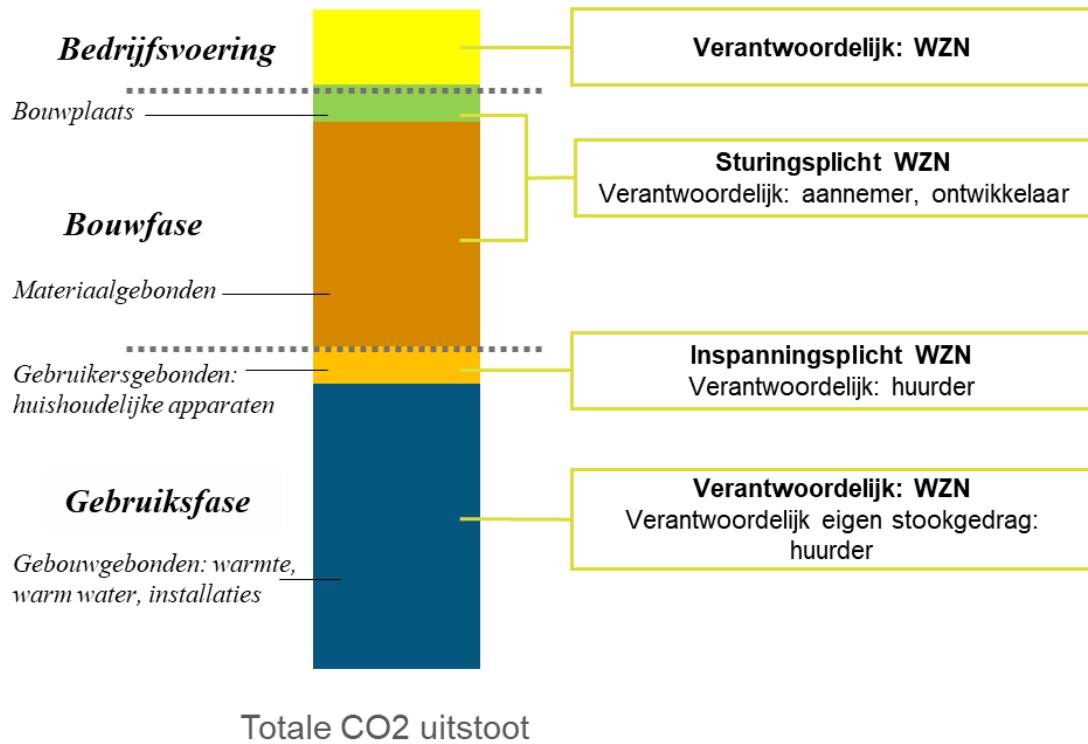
Bedrijfsvoering

Verantwoordelijk: WZN

Bouwplaats

Sturingsplicht WZN
Verantwoordelijk: aannemer, ontwikkelaar

Bouwfase

Materiaalgebonden

Gebruikersgebonden: huishoudelijke apparaten

Inspanningsplicht WZN
Verantwoordelijk: huurder

Gebruiksfase

Verantwoordelijk: WZN
Verantwoordelijk eigen stookgedrag: huurder

Gebouwgebonden: warmte, warm water, installaties

Totale CO2 uitstoot